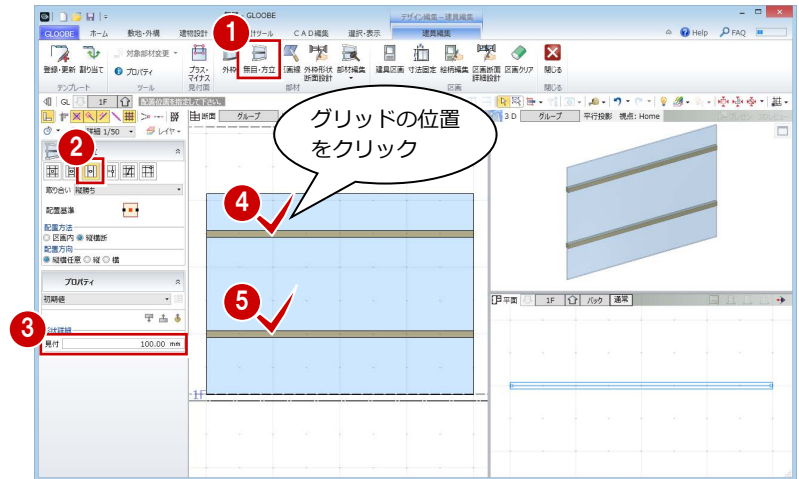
GLOOBE
デザイン編集 - 建具編集
GLOOBE ホーム 敷地・外構 建物設計 ツール CAD編集 選択・表示 建具編集
Help FAQ
登録・更新 割り当て 対象部材変更 プロパティ
テンプレート ツール
プラス・マイナス 発付図
外枠 無目・方立 I画線 外枠形状断面設計 部材編集 部材
建具図面 寸法固定 枠線編集 図面断面詳細設計 図面クリア 図面
閉じる 閉じる
1
2
3
4
5
GL 1F
配置位置を指定して下さい。
詳細 1/50 レイヤー
断面 グループ
3D グループ 平行投影 視点：Home
グリッドの位置をクリック
取り合い 縦勝ち
配置基準
配置方法
区画内 縦横断
配置方向
縦横任意 縦 横
プロパティ
初期値
寸法詳細
見付 100.00 mm
平面 1F バック 通常